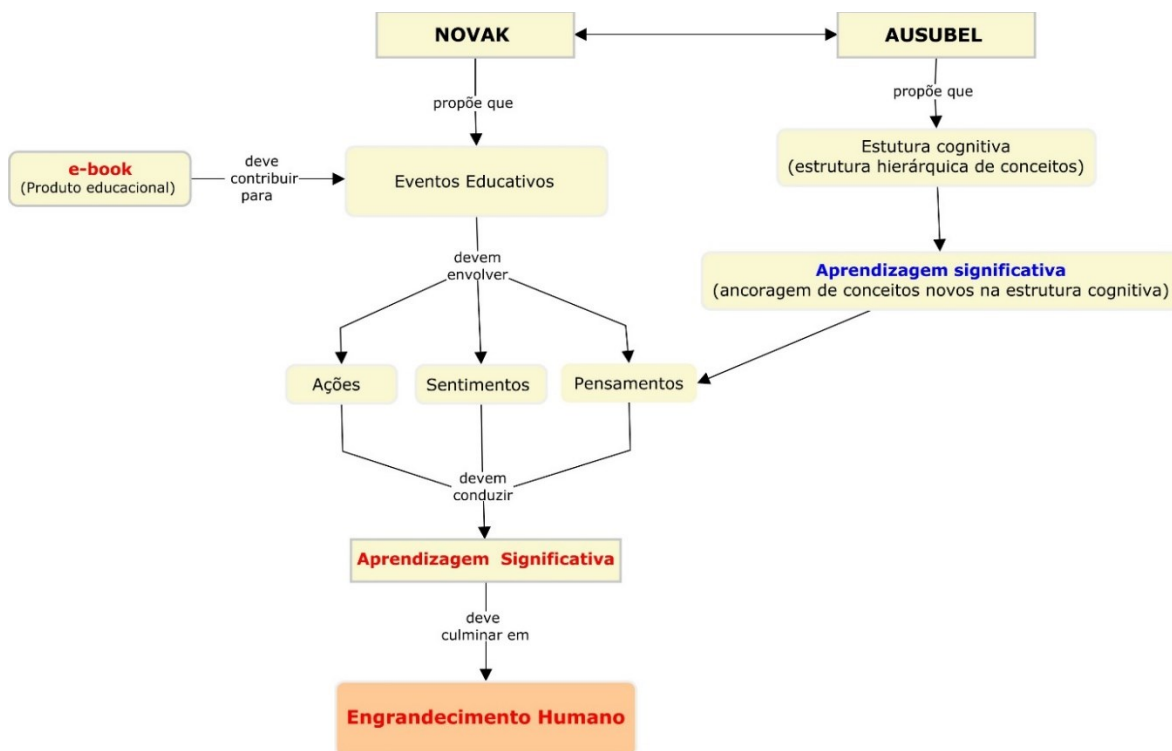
NOVAK

AUSUBEL

propõe que

propõe que

e-book
(Produto educacional)

deve contribuir para

Eventos Educativos

Estutura cognitiva
(estrutura hierárquica de conceitos)

Aprendizagem significativa
(ancoragem de conceitos novos na estrutura cognitiva)

devem envolver

Ações

Sentimentos

Pensamentos

devem conduzir

Aprendizagem Significativa

deve culminar em

Engrandecimento Humano